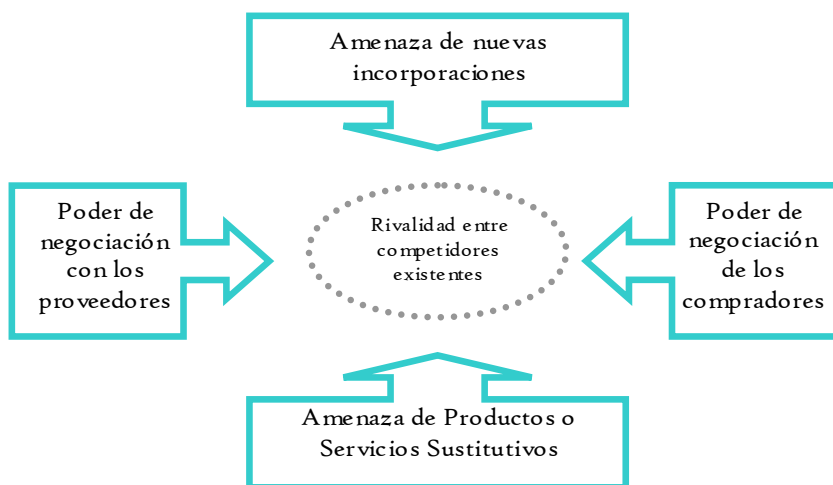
Amenaza de nuevas incorporaciones

Poder de negociación con los proveedores

Rivalidad entre competidores existentes

Poder de negociación de los compradores

Amenaza de Productos o Servicios Sustitutivos